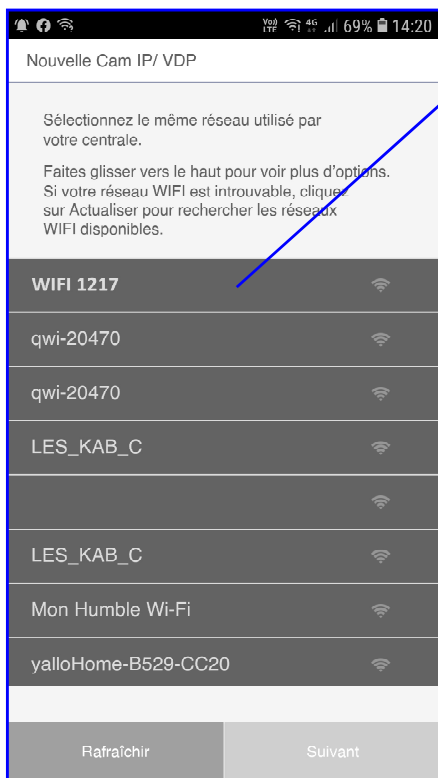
Vo) LTE 4G 69% 14:20

Nouvelle Cam IP/ VDP

Sélectionnez le même réseau utilisé par votre centrale.

Faites glisser vers le haut pour voir plus d'options. Si votre réseau WIFI est introuvable, cliquez sur Actualiser pour rechercher les réseaux WIFI disponibles.

WIFI 1217

qwi-20470

qwi-20470

LES_KAB_C

LES_KAB_C

Mon Humble Wi-Fi

yalloHome-B529-CC20

Rafraîchir

Suivant